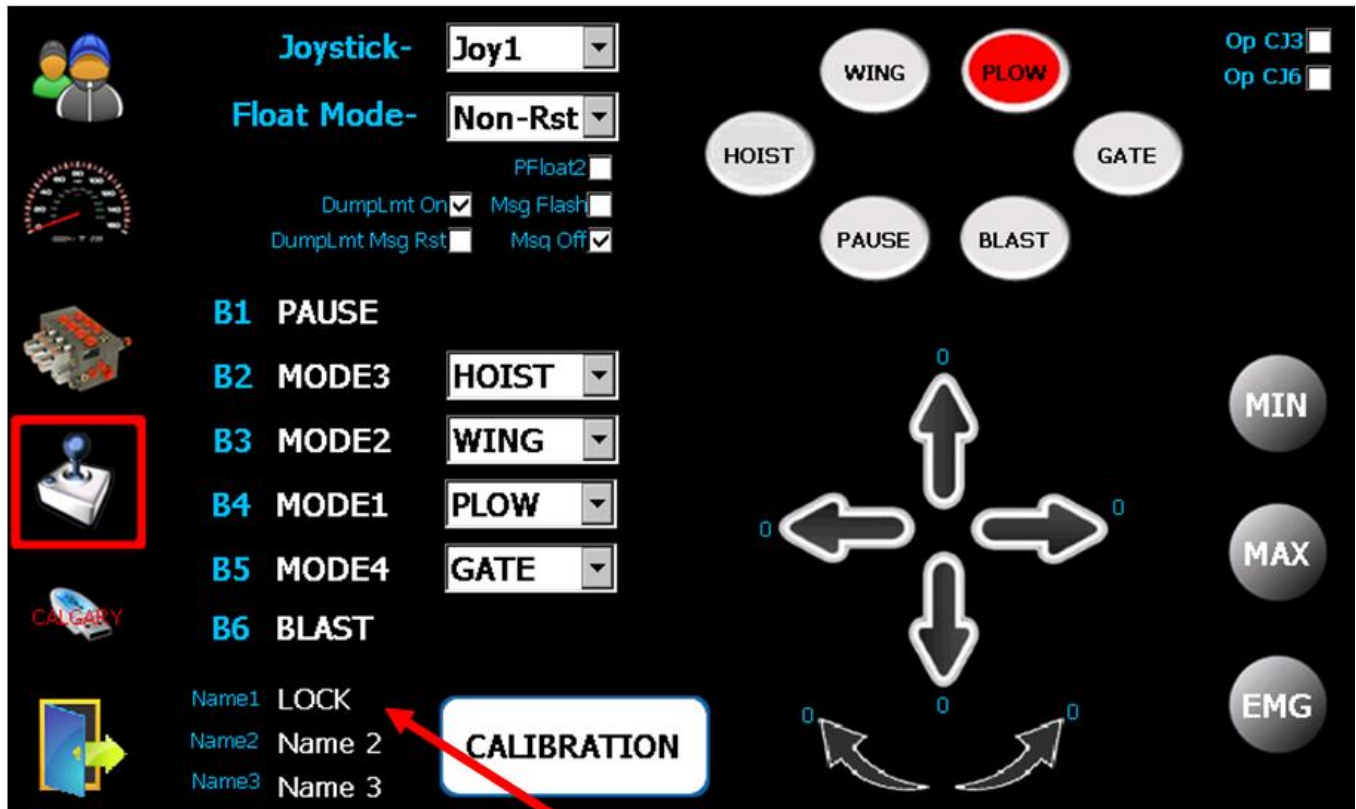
Joystick- Joy1

Float Mode- Non-Rst

PFloat2

DumpLmt On Msg Flash

DumpLmt Msg Rst Msq Off

B1 PAUSE

B2 MODE3 HOIST

B3 MODE2 WING

B4 MODE1 PLOW

B5 MODE4 GATE

B6 BLAST

CALGARY

Name1 LOCK

Name2 Name 2

Name3 Name 3

CALIBRATION

WING PLOW

HOIST GATE

PAUSE BLAST

Op CJ3

Op CJ6

0

0 0

0

0 0

MIN

MAX

EMG